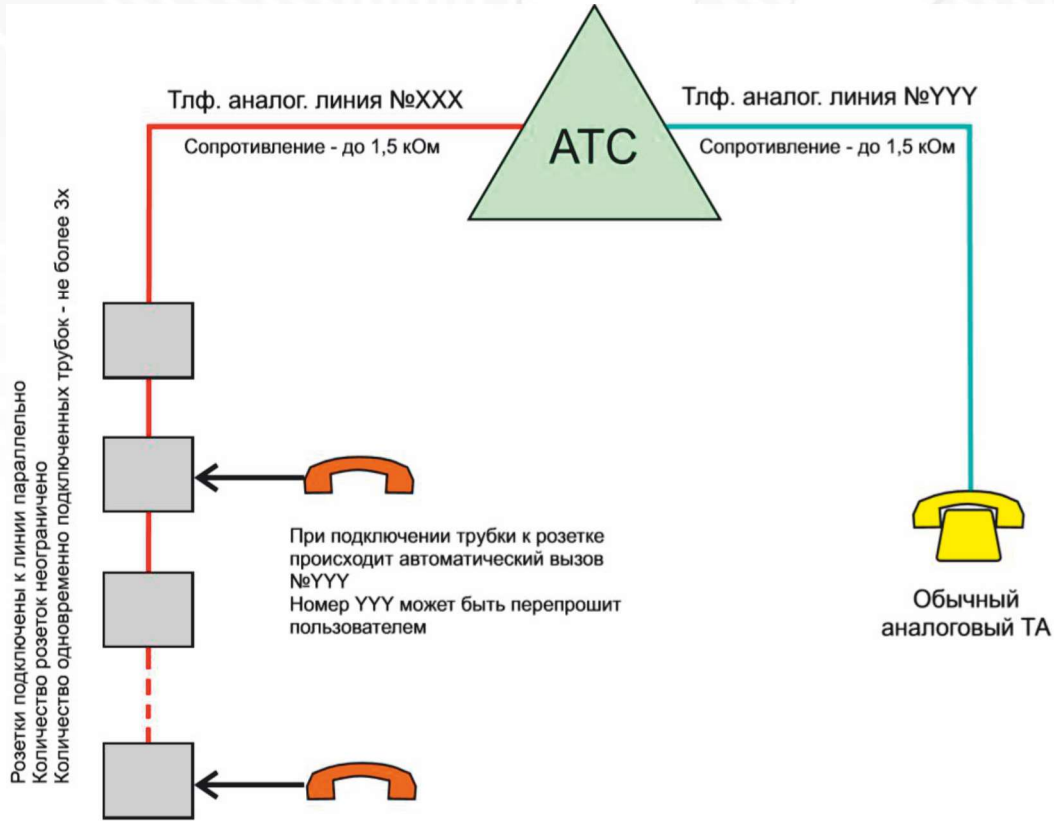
Тлф. аналог. линия №XXX

АТС

Тлф. аналог. линия №YYY

Сопротивление - до 1,5 кОм

Сопротивление - до 1,5 кОм

Розетки подключены к линии параллельно
Количество розеток неограничено
Количество одновременно подключенных трубок - не более 3х

При подключении трубки к розетке происходит автоматический вызов №YYY
Номер YYY может быть перепрошит пользователем

Обычный аналоговый ТА